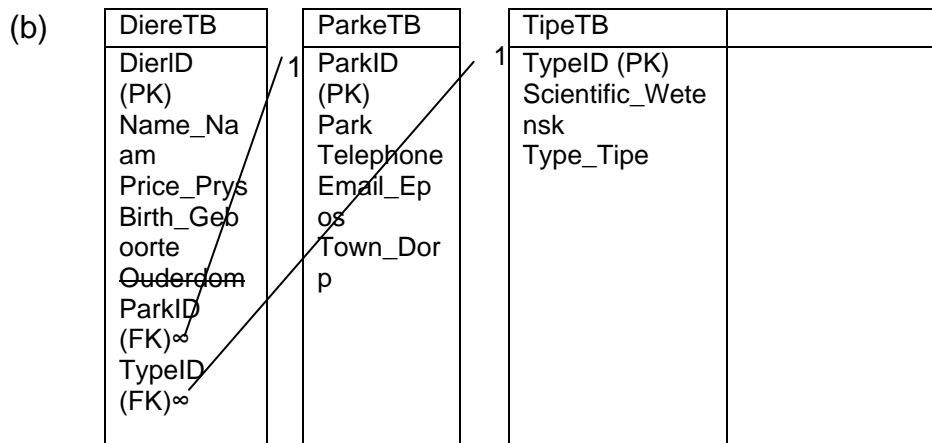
(b)

| DiereTB | ParkeTB | TipeTB | |
|---|---|---|---|
| DierID (PK) Name_Naam Price_Prys Birth_Geboorte ~~Ouderdom~~ ParkID (FK)∞ TypeID (FK)∞ | ParkID (PK) Park Telephone Email_Epos Town_Dorp | TypeID (PK) Scientific_Wetensk Type_Tipe | |

1

1